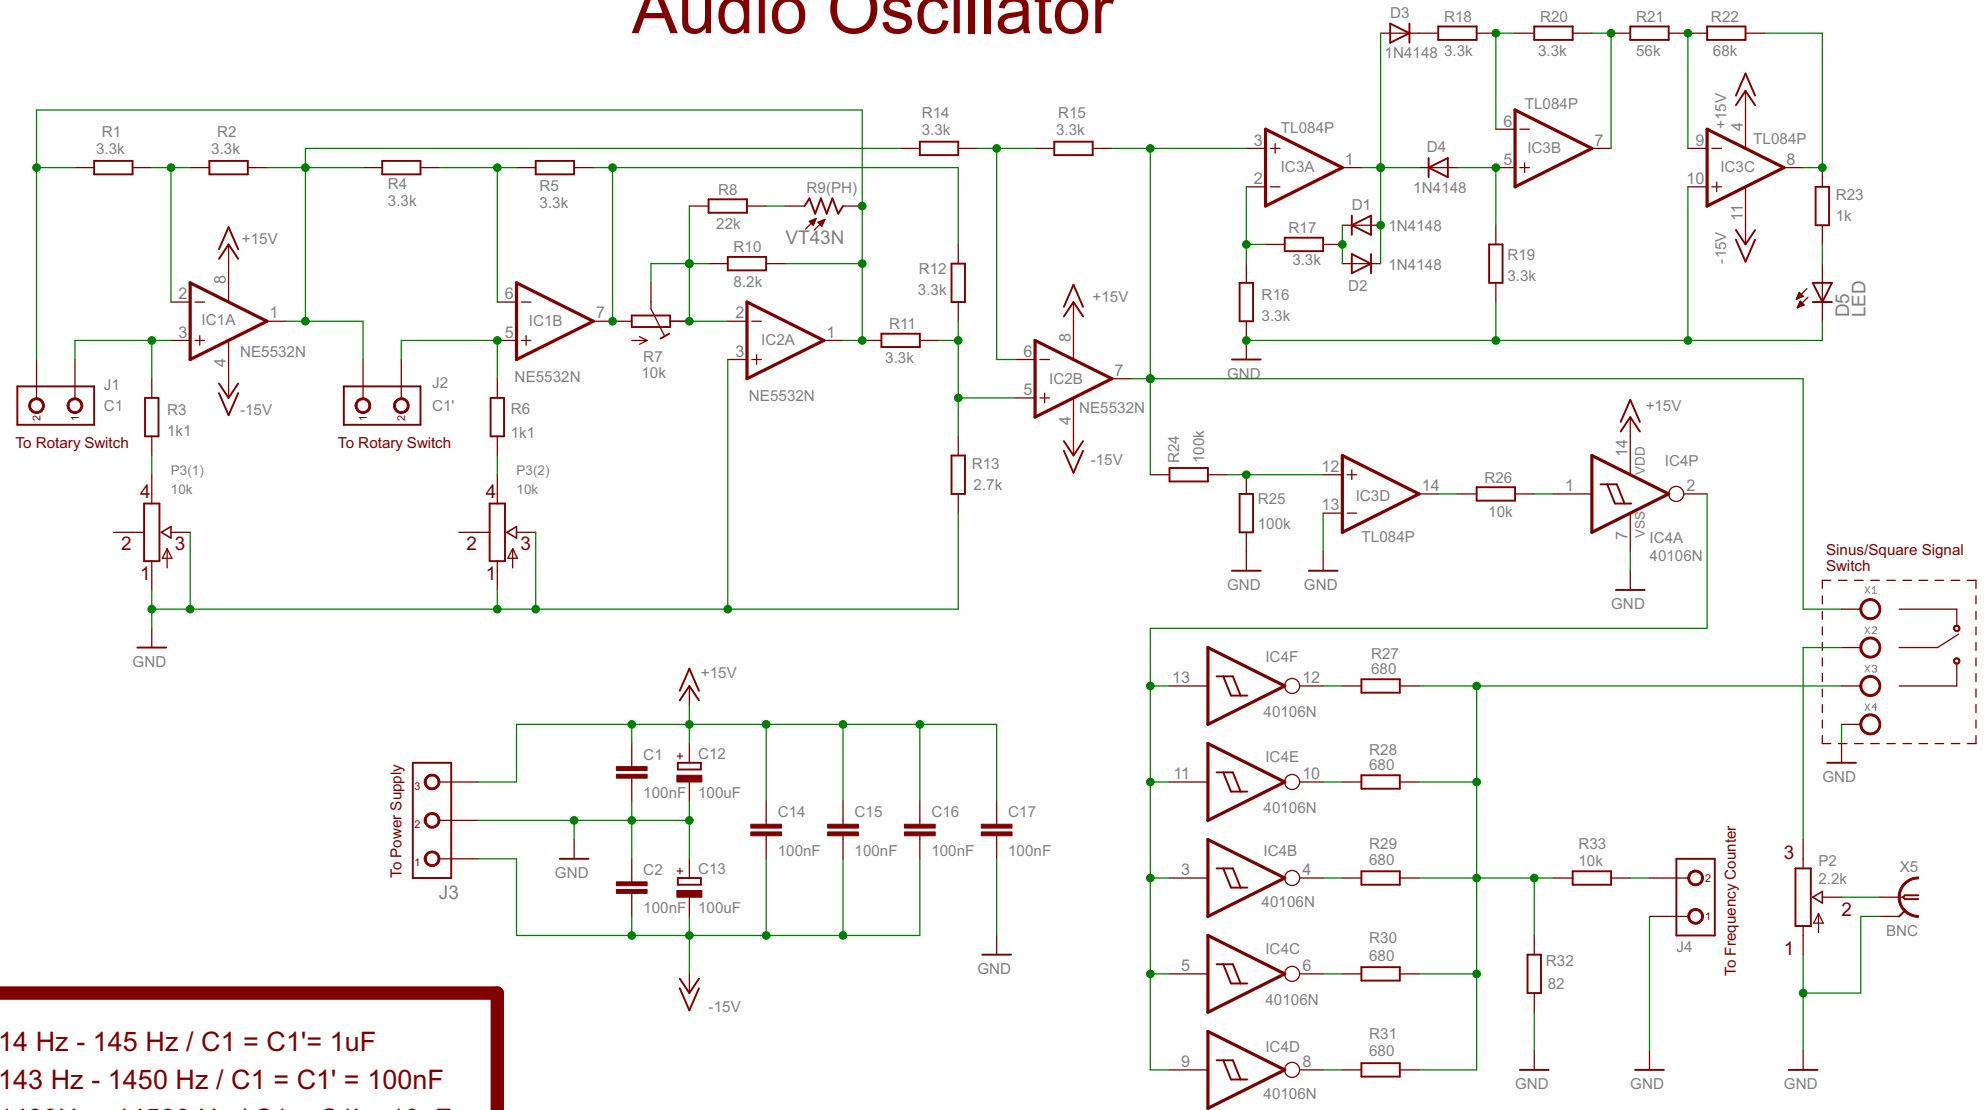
Audio Oscillator

D3 1N4148 R18 3.3k R20 3.3k R21 56k R22 68k

R1 3.3k R2 3.3k R4 3.3k R5 3.3k R14 3.3k R15 3.3k

TL084P IC3A 3 2 1 TL084P IC3B 6 5 7 +15V 4 TL084P IC3C 9 10 8 11 -15V

D4 1N4148 D1 1N4148 D2 1N4148 R17 3.3k R16 3.3k R19 3.3k R23 1k D5 LED GND

R8 22k R9(PH) VT43N R10 8.2k R7 10k R12 3.3k R11 3.3k R13 2.7k

+15V 8 IC1A 2 3 1 4 NE5532N -15V IC1B 6 5 7 NE5532N IC2A 2 3 1 NE5532N IC2B 6 5 7 8 4 NE5532N +15V -15V

J1 C1 To Rotary Switch J2 C1' To Rotary Switch R3 1k1 R6 1k1 P3(1) 10k P3(2) 10k 4 2 3 1 4 2 3 1 GND

R24 100k R25 100k GND IC3D 12 13 14 TL084P GND R26 10k 1 +15V 14 VDD IC4P IC4A 2 7 VSS 40106N GND

Sinus/Square Signal Switch X1 X2 X3 X4 GND

IC4F 13 12 40106N R27 680
IC4E 11 10 40106N R28 680
IC4B 3 4 40106N R29 680
IC4C 5 6 40106N R30 680
IC4D 9 8 40106N R31 680

R33 10k R32 82 GND J4 2 1 To Frequency Counter GND P2 2.2k 3 2 1 X5 BNC GND

+15V To Power Supply 3 2 1 J3 GND C1 100nF C12 100uF C2 100nF C13 100uF C14 100nF C15 100nF C16 100nF C17 100nF GND -15V

14 Hz - 145 Hz / C1 = C1'= 1uF
143 Hz - 1450 Hz / C1 = C1' = 100nF
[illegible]